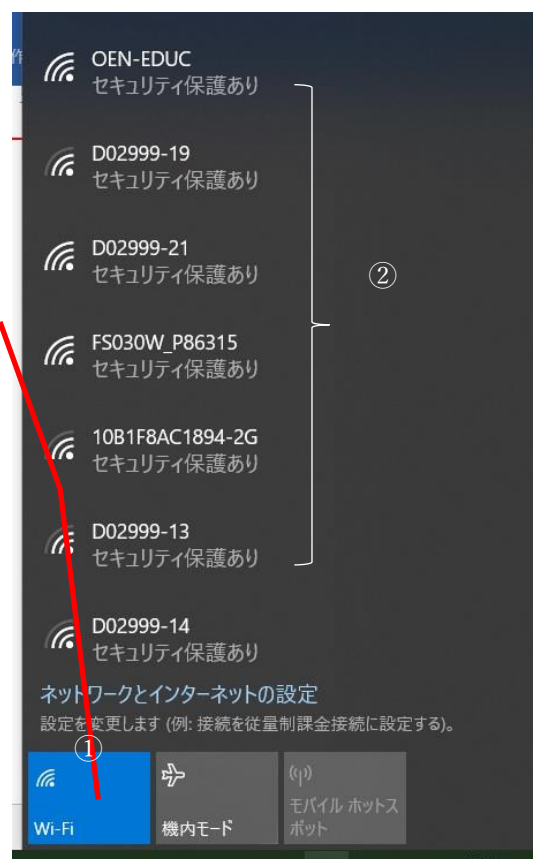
OEN-EDUC
セキュリティ保護あり

D02999-19
セキュリティ保護あり

D02999-21
セキュリティ保護あり

②

FS030W_P86315
セキュリティ保護あり

10B1F8AC1894-2G
セキュリティ保護あり

D02999-13
セキュリティ保護あり

D02999-14
セキュリティ保護あり

ネットワークとインターネットの設定
設定を変更します (例: 接続を従量制課金接続に設定する)。

①

Wi-Fi

機内モード

モバイル ホットスポット